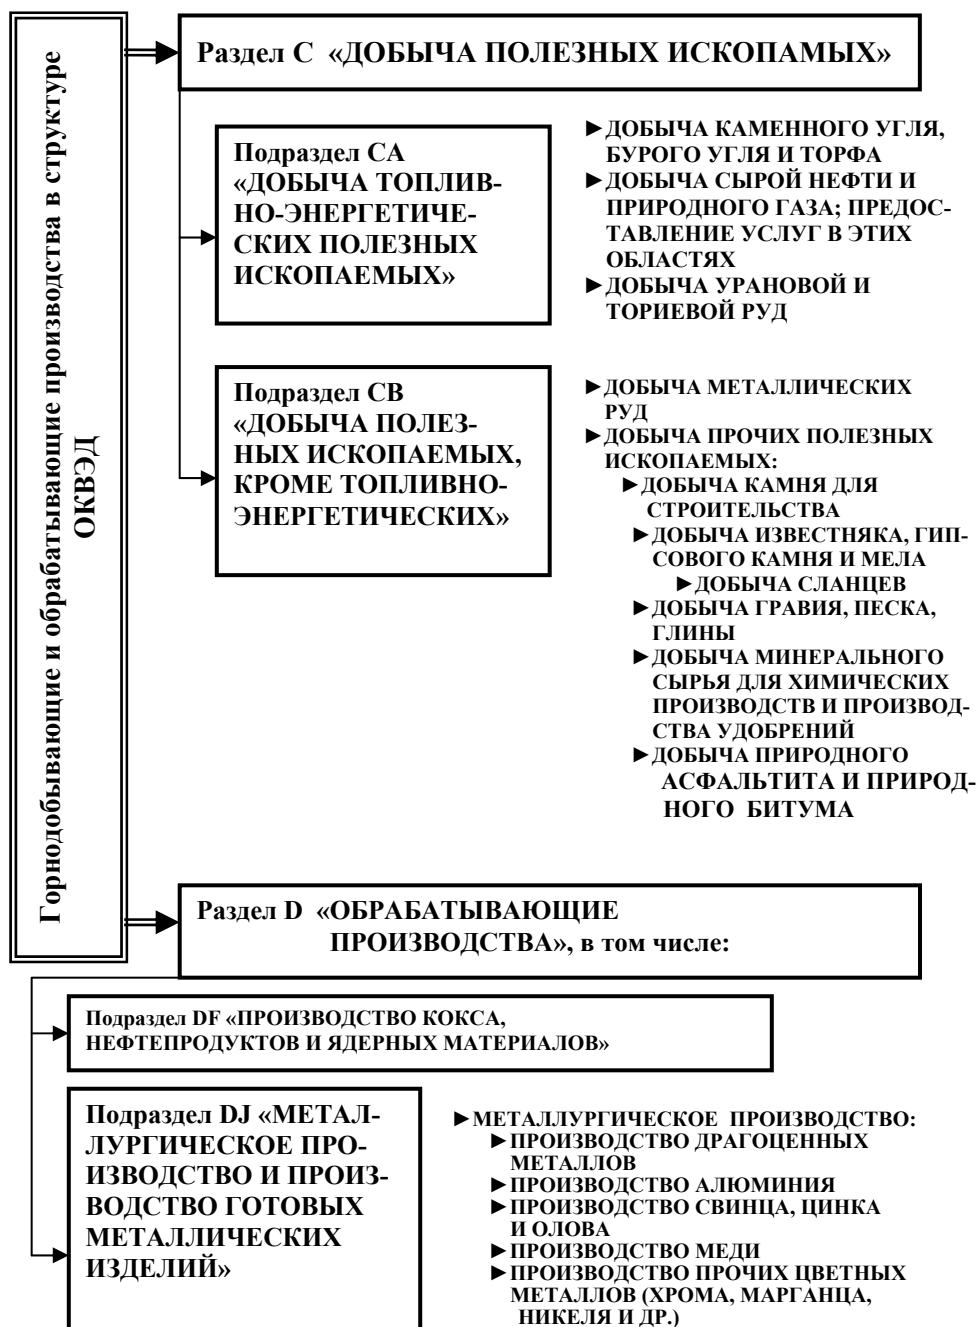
Горнодобывающие и обрабатывающие производства в структуре ОКВЭД

Раздел С «ДОБЫЧА ПОЛЕЗНЫХ ИСКОПАМЫХ»

Подраздел СА «ДОБЫЧА ТОПЛИВНО-ЭНЕРГЕТИЧЕСКИХ ПОЛЕЗНЫХ ИСКОПАЕМЫХ»

►ДОБЫЧА КАМЕННОГО УГЛЯ, БУРОГО УГЛЯ И ТОРФА
►ДОБЫЧА СЫРОЙ НЕФТИ И ПРИРОДНОГО ГАЗА; ПРЕДОСТАВЛЕНИЕ УСЛУГ В ЭТИХ ОБЛАСТЯХ
►ДОБЫЧА УРАНОВОЙ И ТОРИЕВОЙ РУД

Подраздел СВ «ДОБЫЧА ПОЛЕЗНЫХ ИСКОПАЕМЫХ, КРОМЕ ТОПЛИВНО-ЭНЕРГЕТИЧЕСКИХ»

►ДОБЫЧА МЕТАЛЛИЧЕСКИХ РУД
►ДОБЫЧА ПРОЧИХ ПОЛЕЗНЫХ ИСКОПАЕМЫХ:
►ДОБЫЧА КАМНЯ ДЛЯ СТРОИТЕЛЬСТВА
►ДОБЫЧА ИЗВЕСТНЯКА, ГИПСОВОГО КАМНЯ И МЕЛА
►ДОБЫЧА СЛАНЦЕВ
►ДОБЫЧА ГРАВИЯ, ПЕСКА, ГЛИНЫ
►ДОБЫЧА МИНЕРАЛЬНОГО СЫРЬЯ ДЛЯ ХИМИЧЕСКИХ ПРОИЗВОДСТВ И ПРОИЗВОДСТВА УДОБРЕНИЙ
►ДОБЫЧА ПРИРОДНОГО АСФАЛЬТИТА И ПРИРОДНОГО БИТУМА

Раздел D «ОБРАБАТЫВАЮЩИЕ ПРОИЗВОДСТВА», в том числе:

Подраздел DF «ПРОИЗВОДСТВО КОКСА, НЕФТЕПРОДУКТОВ И ЯДЕРНЫХ МАТЕРИАЛОВ»

Подраздел DJ «МЕТАЛЛУРГИЧЕСКОЕ ПРОИЗВОДСТВО И ПРОИЗВОДСТВО ГОТОВЫХ МЕТАЛЛИЧЕСКИХ ИЗДЕЛИЙ»

►МЕТАЛЛУРГИЧЕСКОЕ ПРОИЗВОДСТВО:
►ПРОИЗВОДСТВО ДРАГОЦЕННЫХ МЕТАЛЛОВ
►ПРОИЗВОДСТВО АЛЮМИНИЯ
►ПРОИЗВОДСТВО СВИНЦА, ЦИНКА И ОЛОВА
►ПРОИЗВОДСТВО МЕДИ
►ПРОИЗВОДСТВО ПРОЧИХ ЦВЕТНЫХ МЕТАЛЛОВ (ХРОМА, МАРГАНЦА, НИКЕЛЯ И ДР.)